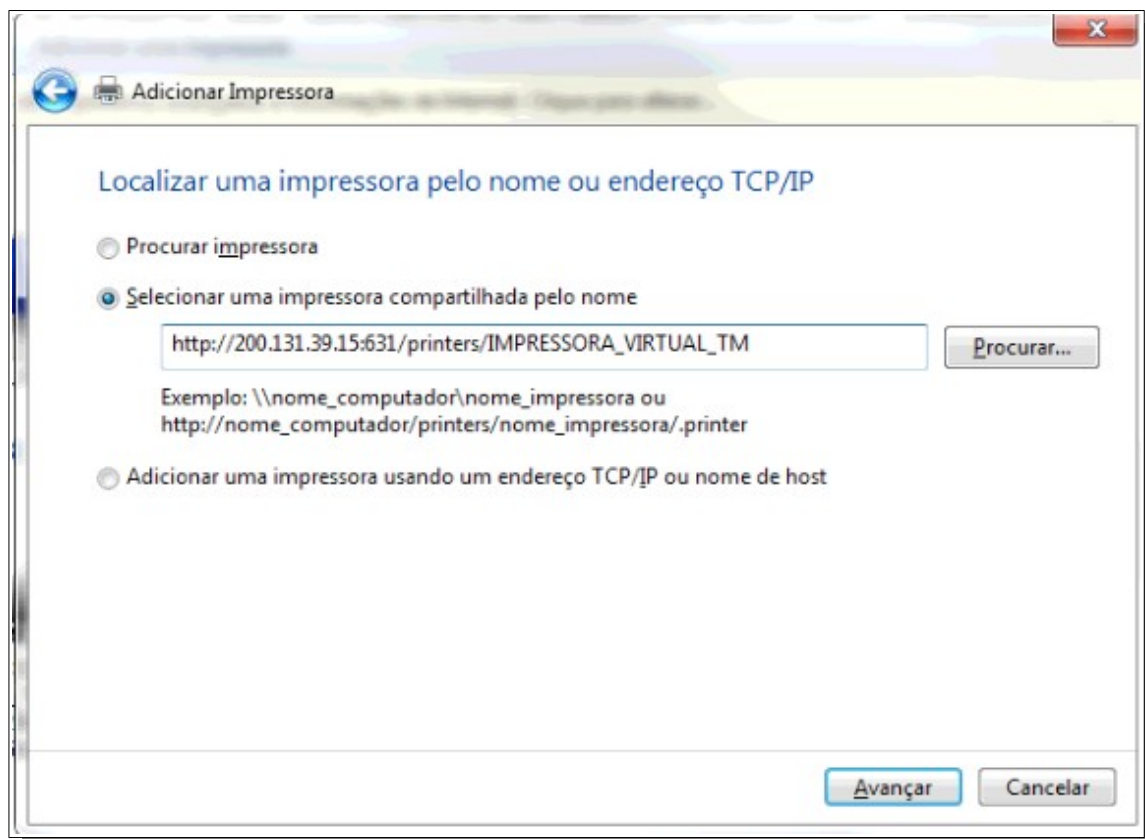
Adicionar Impressora

Localizar uma impressora pelo nome ou endereço TCP/IP

Procurar impressora

Selecionar uma impressora compartilhada pelo nome

http://200.131.39.15:631/printers/IMPRESSORA_VIRTUAL_TM

Procurar...

Exemplo: \\nome_computador\nome_impressora ou http://nome_computador/printers/nome_impressora/.printer

Adicionar uma impressora usando um endereço TCP/IP ou nome de host

Avançar

Cancelar